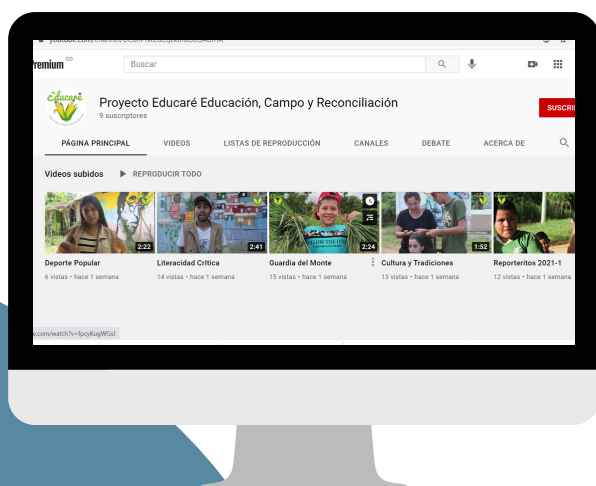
youtube.com/channel/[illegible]

Premium

Buscar

Educaré

Proyecto Educaré Educación, Campo y Reconciliación
9 suscriptores

SUSCRI

PÁGINA PRINCIPAL
VIDEOS
LISTAS DE REPRODUCCIÓN
CANALES
DEBATE
ACERCA DE

Videos subidos
REPRODUCIR TODO

2:22
Deporte Popular
6 vistas • hace 1 semana

2:41
Literacidad Crítica
14 vistas • hace 1 semana

2:24
Guardia del Monte
15 vistas • hace 1 semana

1:52
Cultura y Tradiciones
13 vistas • hace 1 semana

Reporteritos 2021-1
12 vistas • hace 1 semana

e.com/watch?v=fpcyKugWGsI